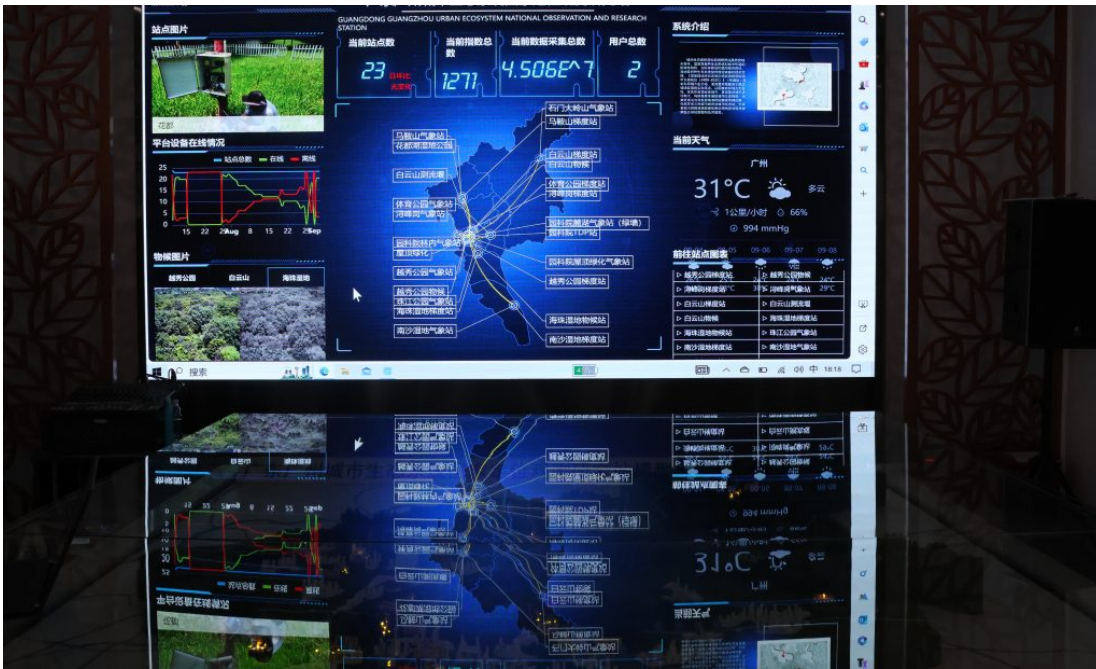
GUANGDONG GUANGZHOU URBAN ECOSYSTEM NATIONAL OBSERVATION AND RESEARCH STATION

站点图片

花都

平台设备在线情况

站点数量 在线 离线

25
20
15
10
5
0

15 22 29Aug 8 15 22 29Sep

物候图片

越秀公园 白云山 海珠湿地

当前站点数

23

当前指数总数

1271

当前数据采集总数

4.506E^7

用户总数

2

石门大岭山气象站
马鞍山梯度站
马鞍山气象站
花都湖湿地公园
白云山梯度站
白云山物候
白云山测流堰
体育公园梯度站
河啸湾梯度站
体育公园气象站
河啸湾气象站
园科院屋顶气象站（绿墙）
园科院TDP站
园科院林内气象站
屋顶绿化
园科院屋顶绿化气象站
越秀公园气象站
越秀公园梯度站
越秀公园物候
海珠湿地梯度站
海珠湿地物候站
南沙湿地气象站
南沙湿地梯度站

系统介绍

当前天气

广州

31°C 多云

1公里/小时 66%

994 mmHg

前往站点图表

09-05 09-06 09-07 09-08

越秀公园梯度站
越秀公园物候
河啸湾梯度站
河啸湾气象站
白云山梯度站
白云山测流堰
白云山物候
白云山梯度站
海珠湿地梯度站
珠江公园气象站
南沙湿地梯度站
南沙湿地气象站

29°C

搜索

18:18